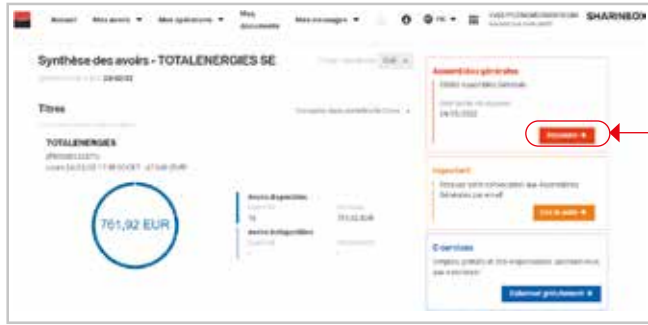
Accueil Mes avoirs ▾ Mes opérations ▾ Mes documents Mes messages ▾ FR ▾ SHARINBOX

Synthèse des avoirs - TOTALENERGIES SE

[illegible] 28/03/22

Titres

TOTALENERGIES

FR0000120271

Cours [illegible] 761,92 EUR

761,92 EUR

Avoirs disponibles

16

761,92 EUR

Avoirs indisponibles

Assemblées générales

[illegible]

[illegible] 25/05/2022

Accéder ▸

Important

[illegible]

E-services

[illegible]

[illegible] ▸